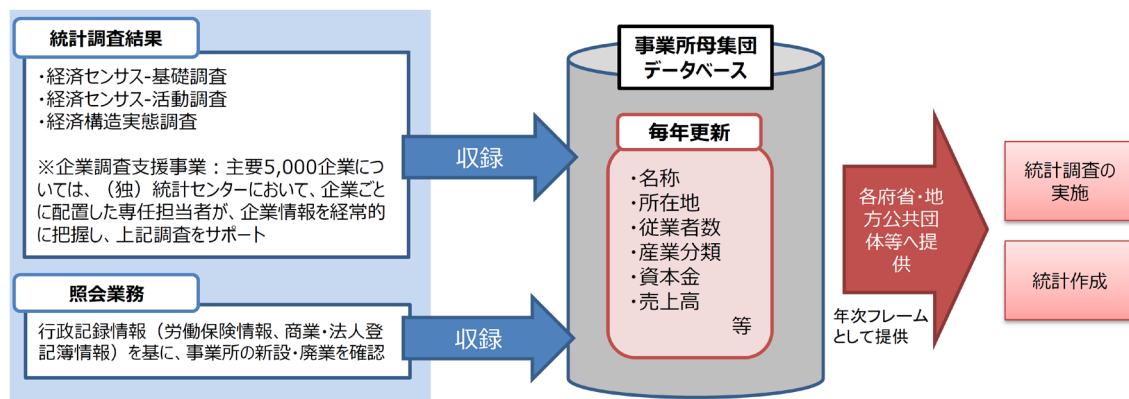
統計調査結果

・経済センサス-基礎調査
・経済センサス-活動調査
・経済構造実態調査

※企業調査支援事業：主要5,000企業については、（独）統計センターにおいて、企業ごとに配置した専任担当者が、企業情報を経常的に把握し、上記調査をサポート

照会業務

行政記録情報（労働保険情報、商業・法人登記簿情報）を基に、事業所の新設・廃業を確認

収録

収録

事業所母集団データベース

毎年更新

・名称
・所在地
・従業者数
・産業分類
・資本金
・売上高
等

各府省・地方公共団体等へ提供

年次フレームとして提供

統計調査の実施

統計作成